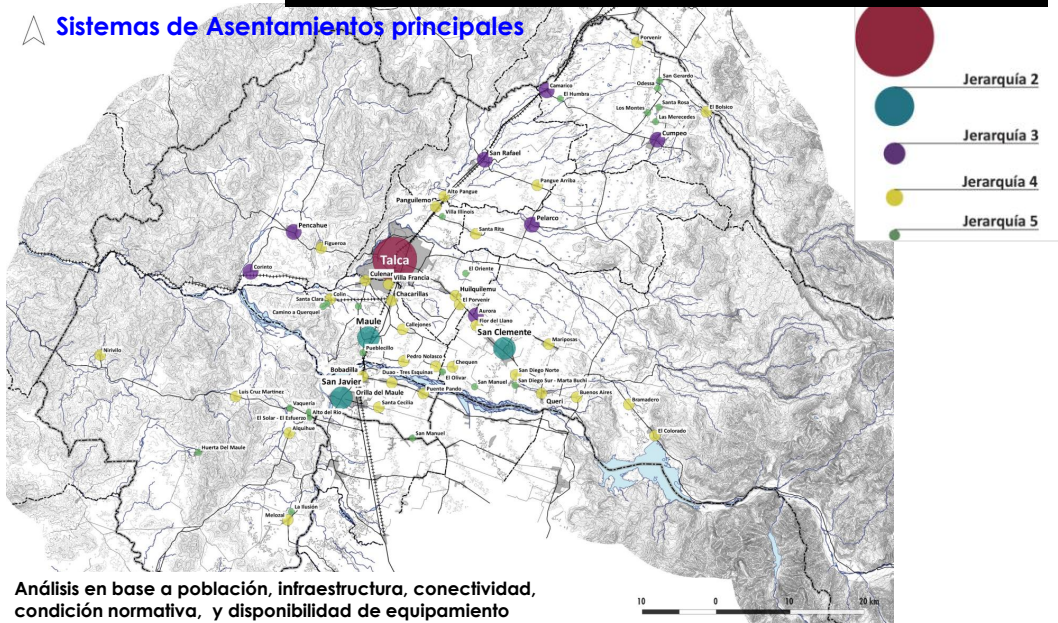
Sistemas de Asentamientos principales

Jerarquía 2
Jerarquía 3
Jerarquía 4
Jerarquía 5

Porvenir
Camarico
El Humbra
Odessa
San Gerardo
Santa Rosa
Los Montes
Las Mercedes
El Bolsico
Cumpeo
San Rafael
Alto Pangue
Pangue Arriba
Panguilemo
Villa Illinois
Pelarco
Santa Rita
Pencahue
Figueroa
Talca
Corinto
Culenar
Villa Francia
El Oriente
Huilquilemu
Colín
Santa Clara
Chacarillas
El Porvenir
Camino a Querquel
Aurora
Flor del Llano
Maule
Callejones
San Clemente
Mariposas
Nirivilo
Pueblecillo
Pedro Nolasco
Chequen
Bobadilla
Duao - Tres Esquinas
San Diego Norte
San Javier
El Olivar
San Manuel
San Diego Sur - Marta Buchi
Puente Pando
Luis Cruz Martínez
Orilla del Maule
Queri
Buenos Aires
Bramadero
Vaquería
El Solar - El Esfuerzo
Alto del Río
Santa Cecilia
Alquihue
San Manuel
El Colorado
Huerta Del Maule
La Ilusión
Melozal

Análisis en base a población, infraestructura, conectividad, condición normativa, y disponibilidad de equipamiento

10 0 10 20 km